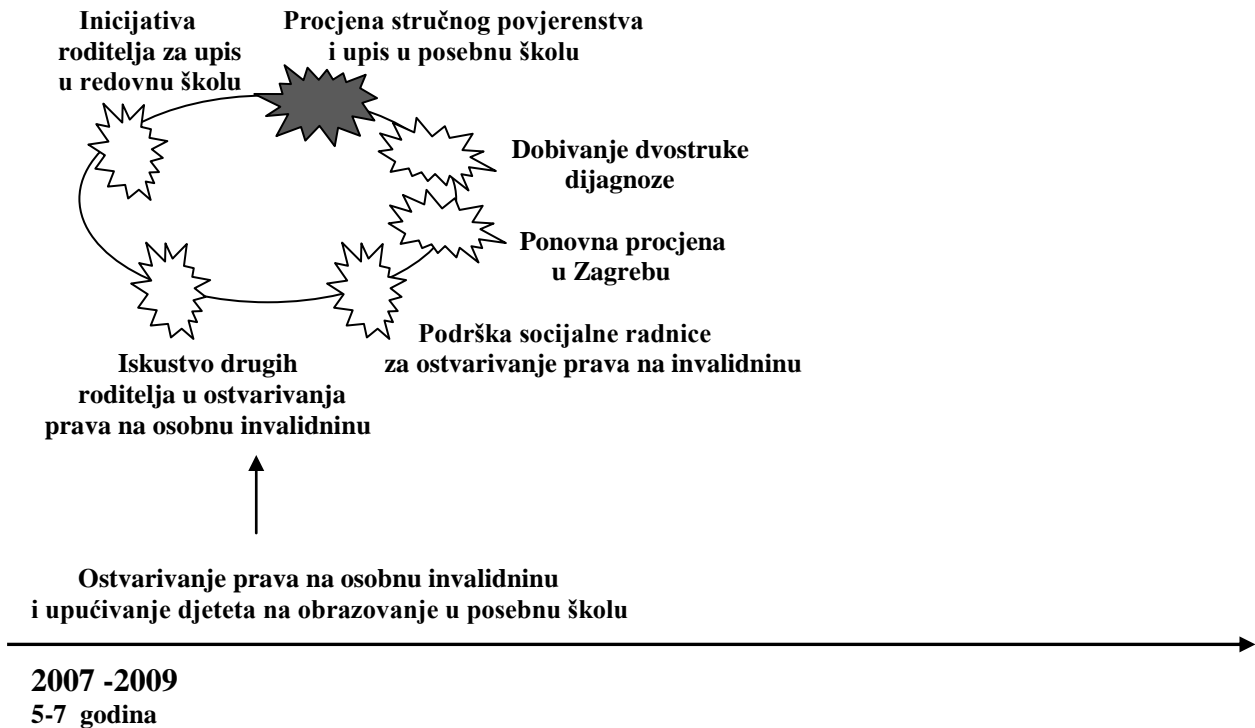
Inicijativa roditelja za upis u redovnu školu

Procjena stručnog povjerenstva i upis u posebnu školu

Dobivanje dvostruke dijagnoze

Ponovna procjena u Zagrebu

Podrška socijalne radnice za ostvarivanje prava na invalidninu

Iskustvo drugih roditelja u ostvarivanja prava na osobnu invalidninu

Ostvarivanje prava na osobnu invalidninu i upućivanje djeteta na obrazovanje u posebnu školu

2007 -2009
5-7 godina